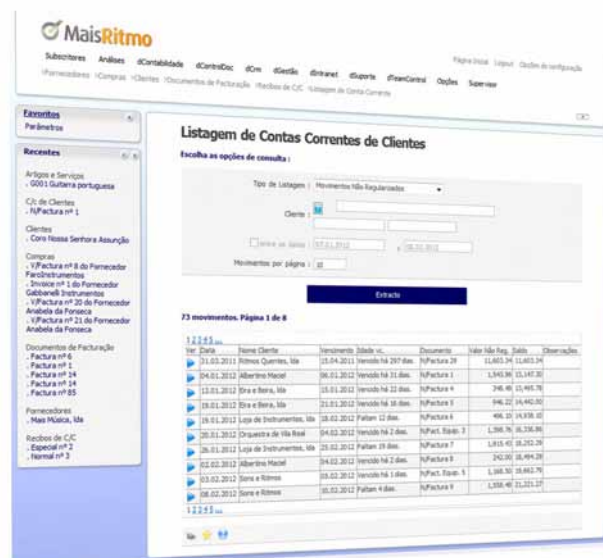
MaisRitmo

Subscritores Análises dContabilidade dControlDoc dCrm dGestão dIntranet dSuporte dTeamControl Opções Supervisor

Página Inicial Logout Opções de configuração

›Fornecedores ›Compras ›Clientes ›Documentos de Facturação ›Recibos de C/C ›Listagem de Contas Correntes

Favoritos
Parâmetros

Recentes

Artigos e Serviços
. G001 Guitarra portuguesa

C/c de Clientes
. N/Factura nº 1

Clientes
. Coro Nossa Senhora Assunção

Compras
. V/Factura nº 8 do Fornecedor FaroInstrumentos
. Invoice nº 1 do Fornecedor Gabbanelli Instruments
. V/Factura nº 20 do Fornecedor Anabela da Fonseca
. V/Factura nº 21 do Fornecedor Anabela da Fonseca

Documentos de Facturação
. Factura nº 6
. Factura nº 1
. Factura nº 14
. Factura nº 14
. Factura nº 85

Fornecedores
. Mais Música, lda

Recibos de C/C
. Especial nº 2
. Normal nº 3

Listagem de Contas Correntes de Clientes

Escolha as opções de consulta :

Tipo de Listagem : Movimentos Não Regularizados

Cliente :

Intervalo de datas : 07.01.2012 a 08.02.2012

Movimentos por página : 10

Extracto

73 movimentos. Página 1 de 8

1 2 3 4 5 ...

| Ver | Data | Nome Cliente | Vencimento | Idade vc. | Documento | Valor Não Reg. | Saldo | Observações |
|---|---|---|---|---|---|---|---|---|
| | 31.03.2011 | Ritmos Quentes, lda | 15.04.2011 | Vencido há 297 dias. | N/Factura 29 | 11.603,34 | 11.603,34 | |
| | 04.01.2012 | Albertino Maciel | 06.01.2012 | Vencido há 31 dias. | N/Factura 1 | 1.543,96 | 13.147,30 | |
| | 12.01.2012 | Bra e Beira, lda | 15.01.2012 | Vencido há 22 dias. | N/Factura 4 | 348,48 | 13.495,78 | |
| | 19.01.2012 | Bra e Beira, lda | 21.01.2012 | Vencido há 16 dias. | N/Factura 5 | 946,22 | 14.442,00 | |
| | 19.01.2012 | Loja de Instrumentos, lda | 18.02.2012 | Faltam 12 dias. | N/Factura 6 | 496,10 | 14.938,10 | |
| | 20.01.2012 | Orquestra de Vila Real | 04.02.2012 | Vencido há 2 dias. | N/Fact. Equip. 3 | 1.398,76 | 16.336,86 | |
| | 26.01.2012 | Loja de Instrumentos, lda | 25.02.2012 | Faltam 19 dias. | N/Factura 7 | 1.915,43 | 18.252,29 | |
| | 02.02.2012 | Albertino Maciel | 04.02.2012 | Vencido há 2 dias. | N/Factura 8 | 242,00 | 18.494,29 | |
| | 03.02.2012 | Sons e Ritmos | 05.02.2012 | Vencido há 1 dias. | N/Fact. Equip. 5 | 1.168,50 | 19.662,79 | |
| | 08.02.2012 | Sons e Ritmos | 10.03.2012 | Faltam 4 dias. | N/Factura 9 | 1.558,48 | 21.221,27 | |

1 2 3 4 5 ...